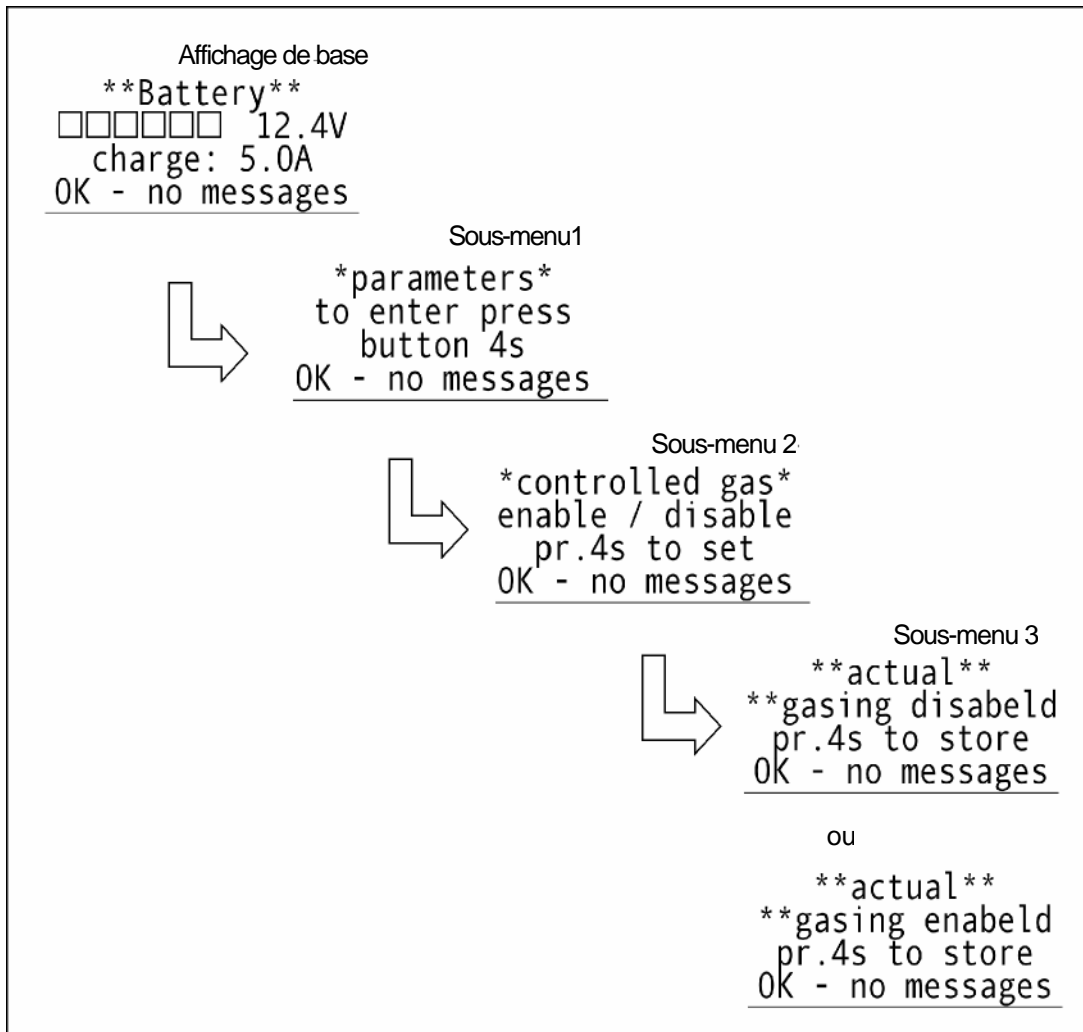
Affichage de base

\*\*Battery\*\*
□□□□□□ 12.4V
charge: 5.0A
OK - no messages

Sous-menu1

\*parameters\*
to enter press
button 4s
OK - no messages

Sous-menu 2

\*controlled gas\*
enable / disable
pr.4s to set
OK - no messages

Sous-menu 3

\*\*actual\*\*
\*\*gasing disabeld
pr.4s to store
OK - no messages

ou

\*\*actual\*\*
\*\*gasing enabeld
pr.4s to store
OK - no messages